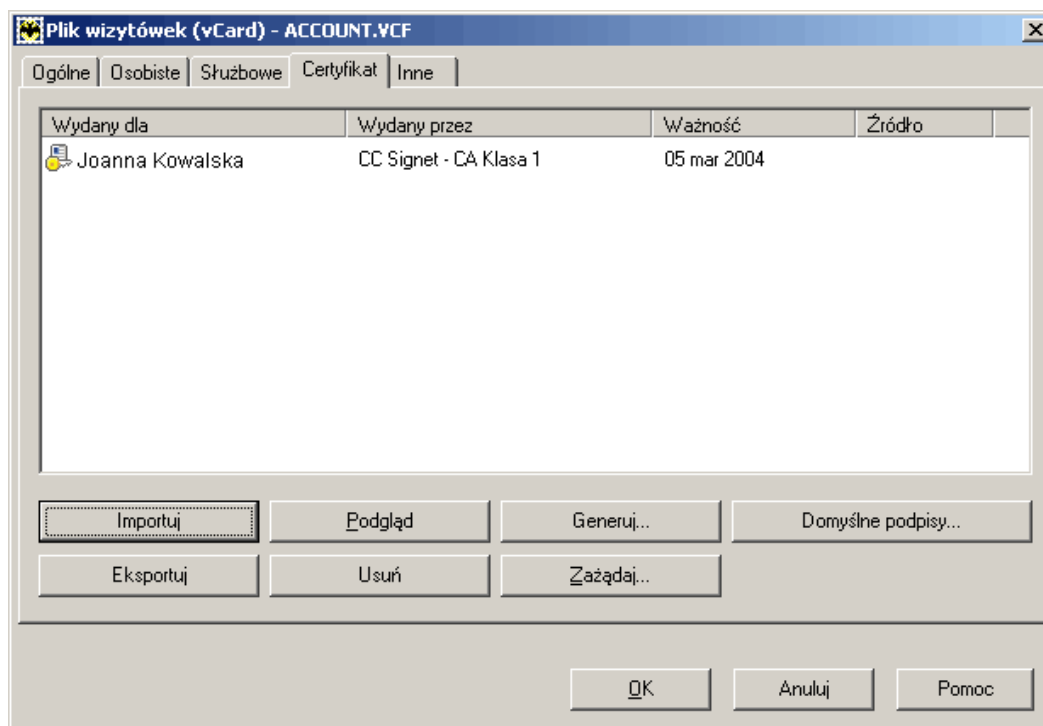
Plik wizytówek (vCard) - ACCOUNT.VCF

Ogólne | Osobiste | Służbowe | Certyfikat | Inne

| Wydany dla | Wydany przez | Ważność | Źródło |
|---|---|---|---|
| Joanna Kowalska | CC Signet - CA Klasa 1 | 05 mar 2004 | |

Importuj
Podgląd
Generuj...
Domyślne podpisy...
Eksportuj
Usuń
Zażądaj...

OK
Anuluj
Pomoc